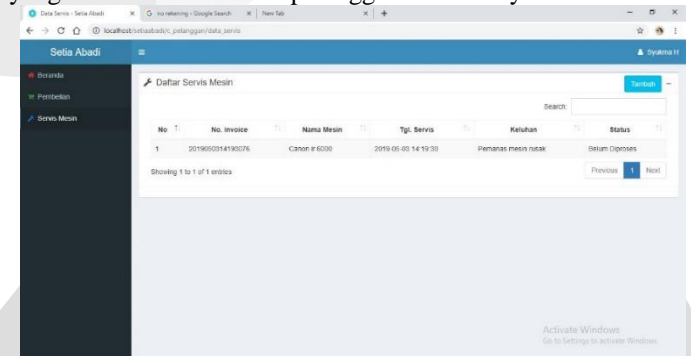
Data Servis - Setia Abadi
G no rekening - Google Search
New Tab
localhost/setiaabadi/c_pelanggan/data_servis

Setia Abadi
Syukma H

Beranda
Pembelian
Servis Mesin

Daftar Servis Mesin
Tambah

Search:

| No | No. Invoice | Nama Mesin | Tgl. Servis | Keluhan | Status |
|---|---|---|---|---|---|
| 1 | 2019050314193076 | Canon ir 6030 | 2019-05-03 14:19:30 | Pemanas mesin rusak | Belum Diproses |

Showing 1 to 1 of 1 entries

Previous 1 Next

Activate Windows
Go to Settings to activate Windows.